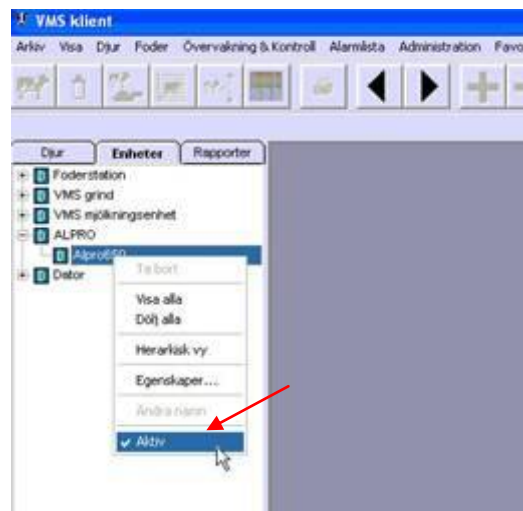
VMS klient

Arkiv Visa Djur Foder Övervakning & Kontroll Alarmlista Administration Favo

Djur Enheter Rapporter

Foderstation
VMS grind
VMS mjölkningsenhet
ALPRO
Alpro650
Dator

Ta bort
Visa alla
Dölj alla
Hierarkisk vy
Egenskaper...
Ändra namn
✔ Aktiv